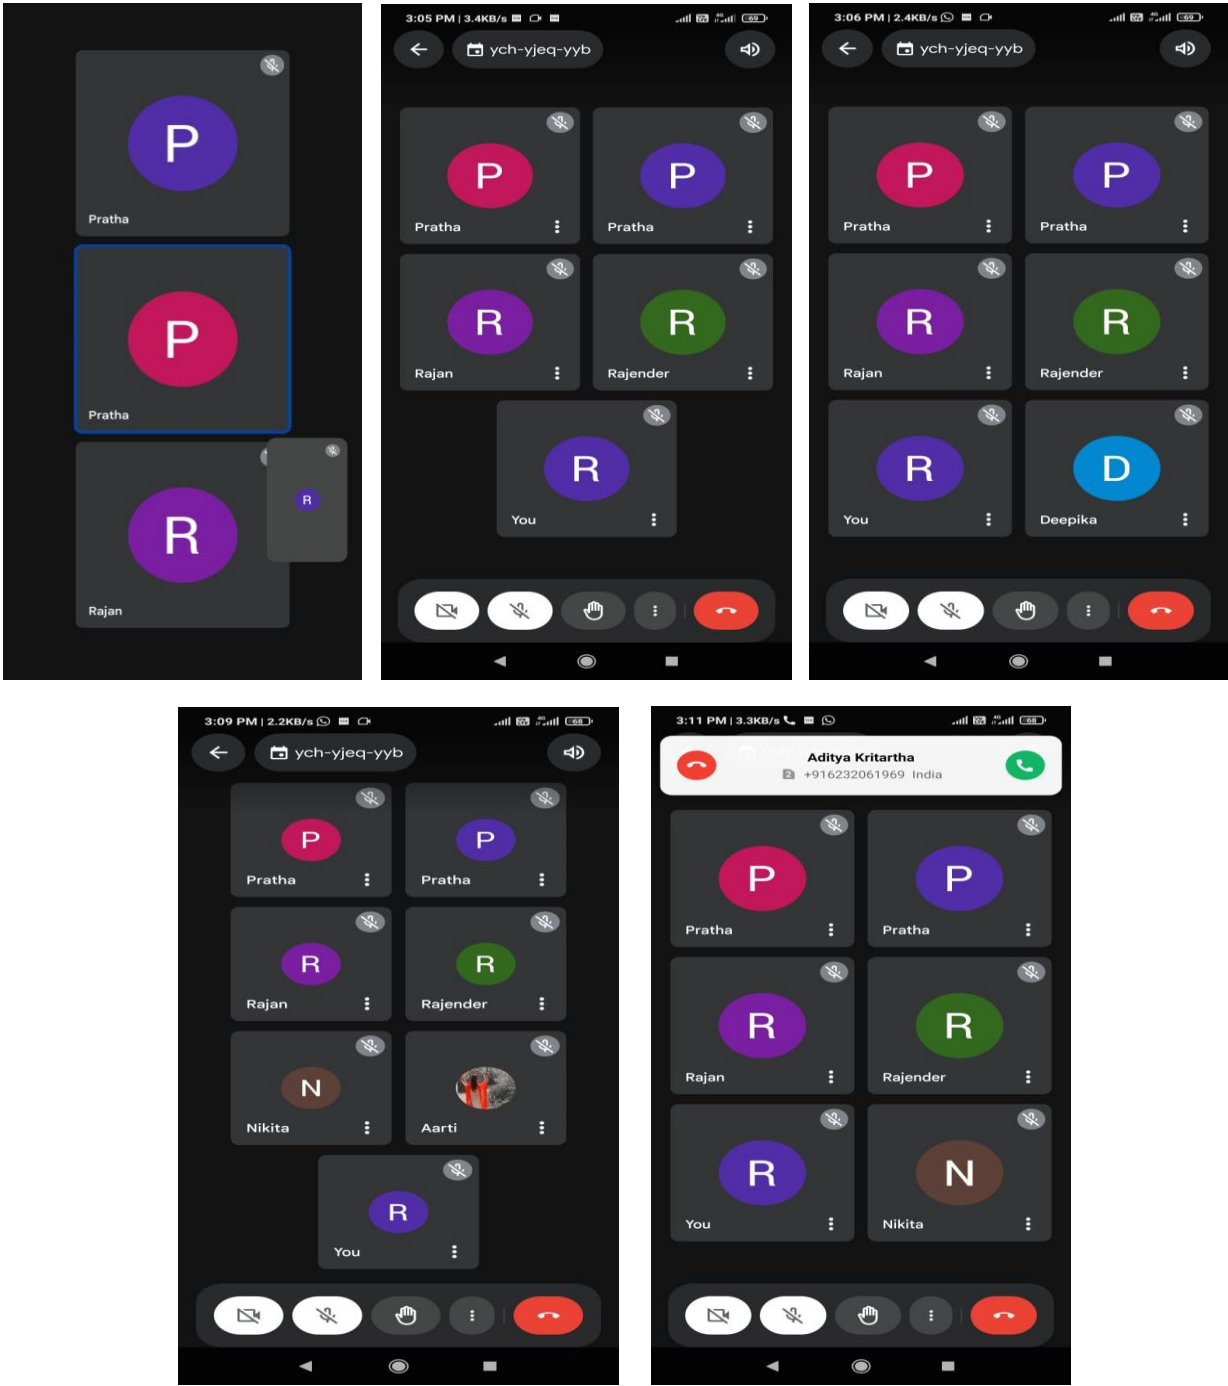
P
Pratha
P
Pratha
R
Rajan
R

3:05 PM | 3.4KB/s
ych-yjeq-yyb
P
Pratha
P
Pratha
R
Rajan
R
Rajender
R
You

3:06 PM | 2.4KB/s
ych-yjeq-yyb
P
Pratha
P
Pratha
R
Rajan
R
Rajender
R
You
D
Deepika

3:09 PM | 2.2KB/s
ych-yjeq-yyb
P
Pratha
P
Pratha
R
Rajan
R
Rajender
N
Nikita
Aarti
R
You

3:11 PM | 3.3KB/s
Aditya Kritartha
+916232061969 India
P
Pratha
P
Pratha
R
Rajan
R
Rajender
R
You
N
Nikita